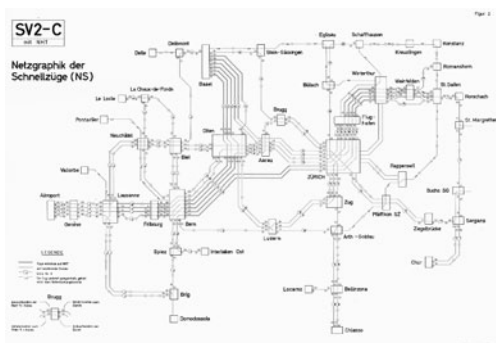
SV2-C
mit NHT

Figur 1

Netzgraphik der Schnellzüge (NS)

Delle
Delémont
Basel
Stein-Säckingen
Eglisau
Schaffhausen
Kreuzlingen
Konstanz
Romanshorn
St. Gallen
Rorschach
St. Margrethen
Le Locle
La Chaux-de-Fonds
Pontarlier
Neuchâtel
Biel
Olten
Brugg
Aarau
Bülach
Winterthur
Weinfelden
Flughafen
ZÜRICH
Rapperswil
Buchs SG
Sargans
Vallorbe
Lausanne
Genève
Aéroport
Fribourg
Bern
Luzern
Zug
Pfäffikon SZ
Ziegelbrücke
Chur
Spiez
Interlaken Ost
Arth-Goldau
Brig
Domodossola
Locarno
Bellinzona
Chiasso

LEGENDE

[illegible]

Brugg